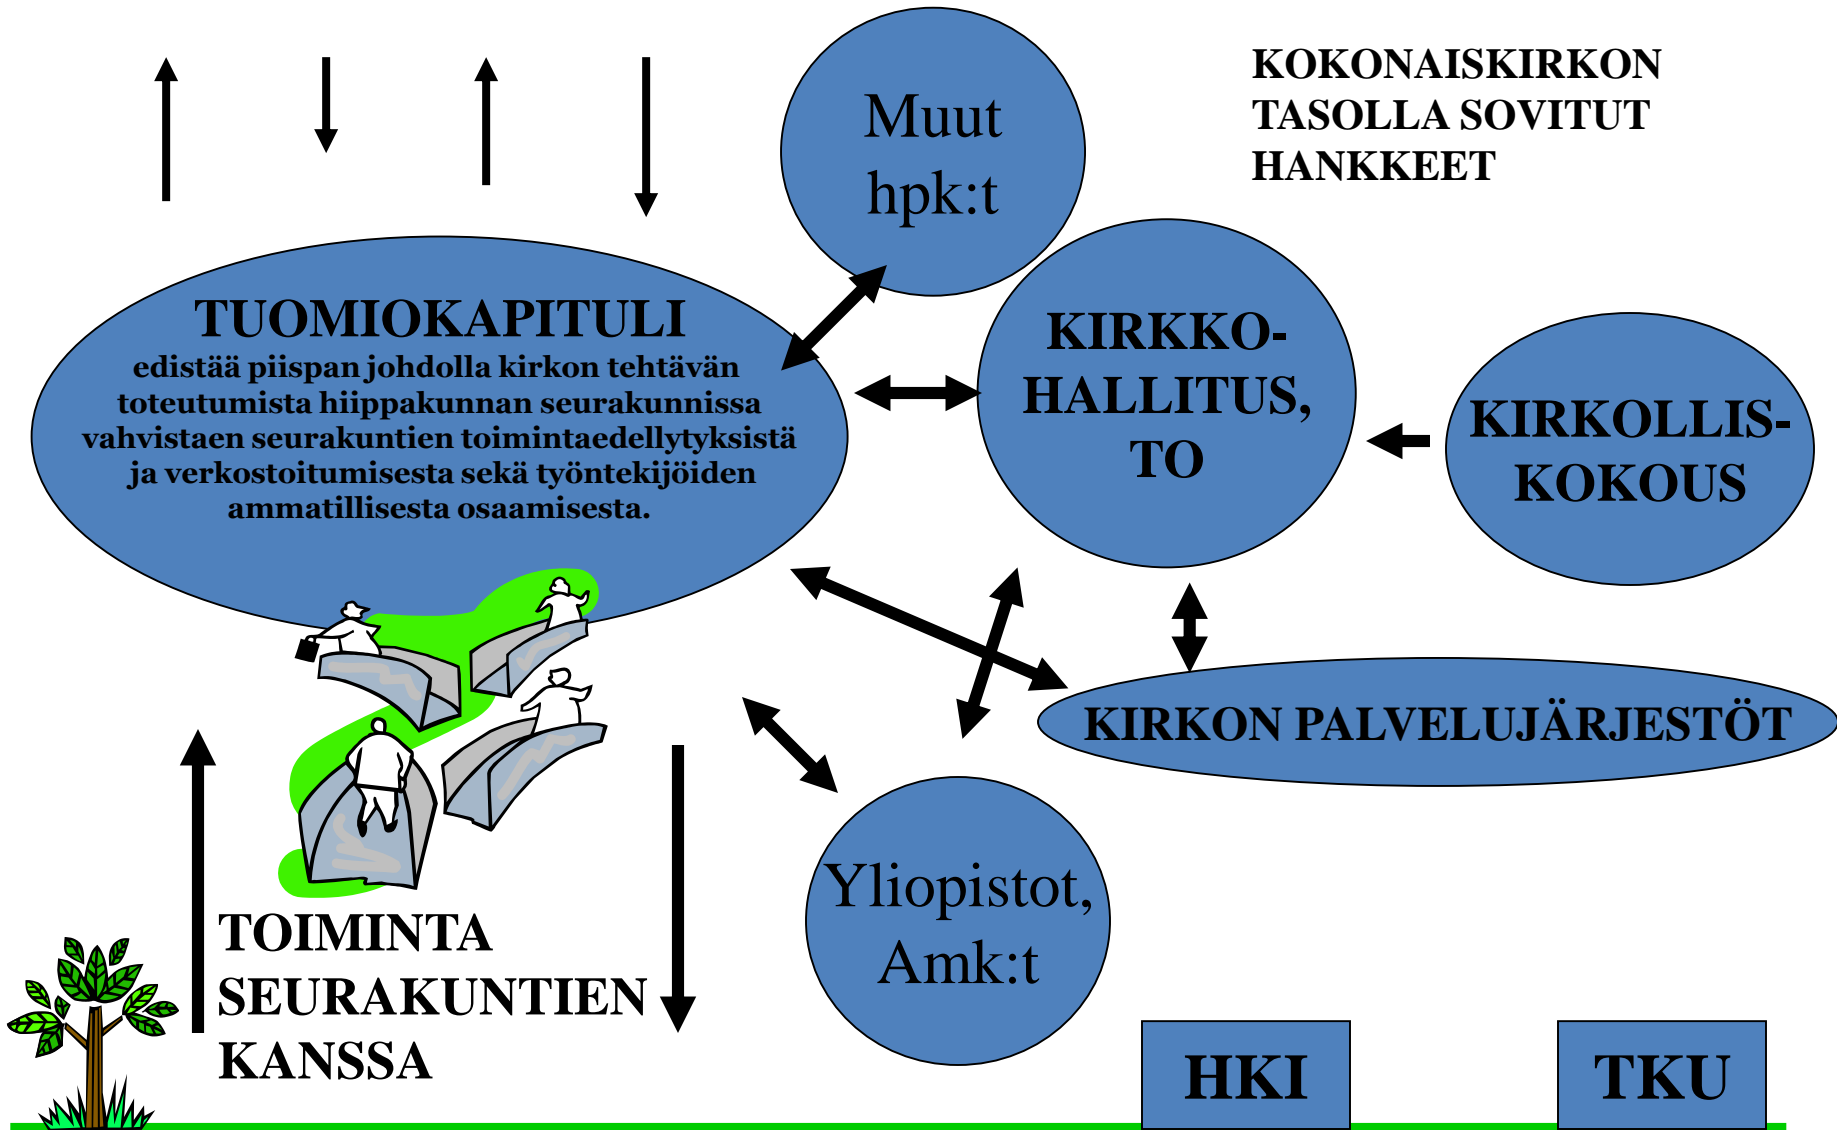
Muut hpk:t

KOKONAISKIRKON TASOLLA SOVITUT HANKKEET

TUOMIOKAPITULI
edistää piispan johdolla kirkon tehtävän toteutumista hiippakunnan seurakunnissa vahvistaen seurakuntien toimintaedellytyksistä ja verkostoitumisesta sekä työntekijöiden ammatillisesta osaamisesta.

KIRKKO-HALLITUS, TO

KIRKOLLIS-KOKOUS

KIRKON PALVELUJÄRJESTÖT

TOIMINTA SEURAKUNTIEN KANSSA

Yliopistot, Amk:t

HKI

TKU